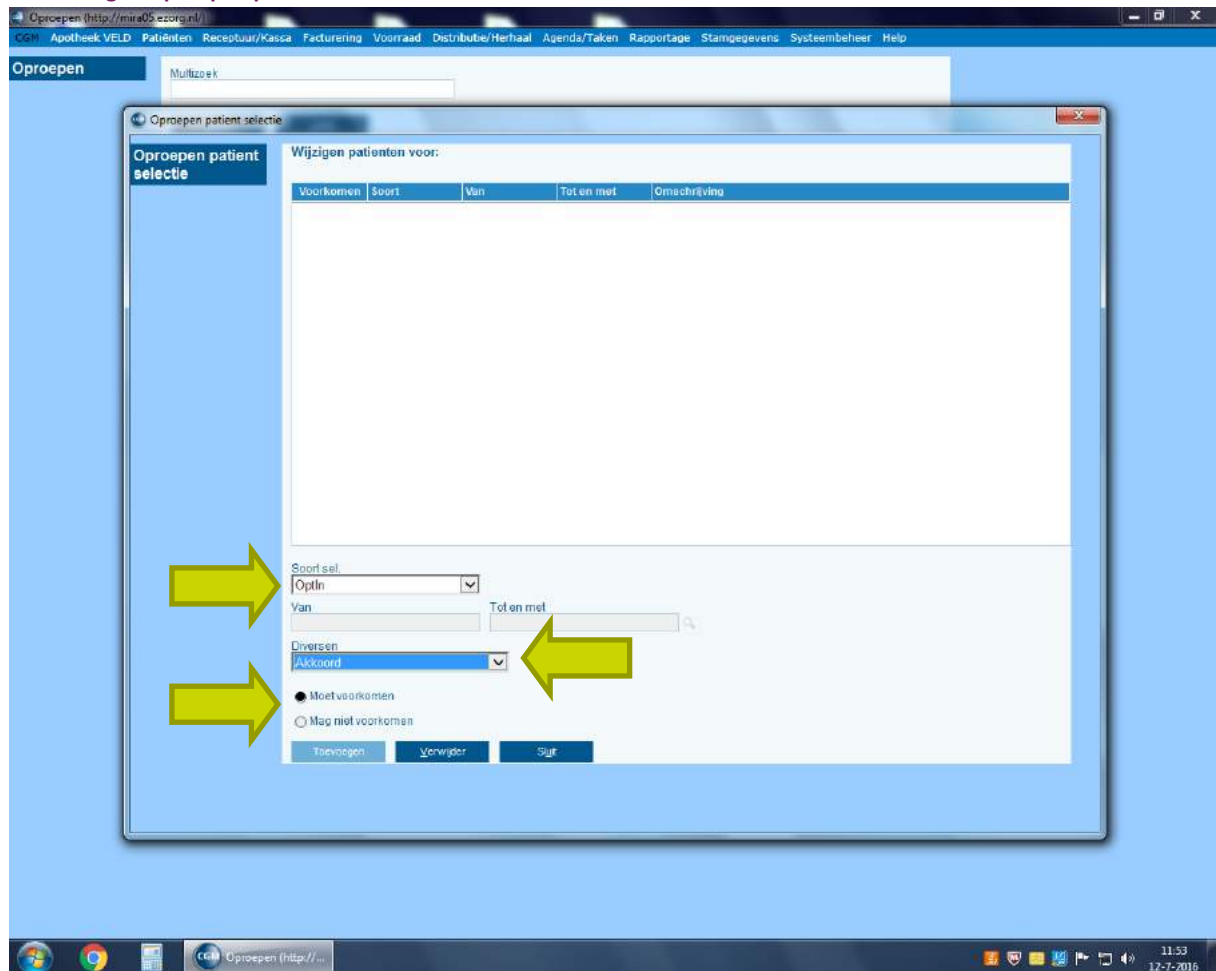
Oproepen (http://mira05.ezorg.nl/)

CGM Apotheek VELD Patiënten Receptuur/Kassa Facturering Voorraad Distributie/Herhaal Agenda/Taken Rapportage Stamgegevens Systeembeheer Help

Oproepen

Multizoek

Oproepen patient selectie

Oproepen patient selectie

Wijzigen patienten voor:

| Voorkomen | Soort | Van | Tot en met | Omschrijving |
|---|---|---|---|---|

Soort sel.
OptIn

Van

Tot en met

Diversen
Akkoord

Moet voorkomen

Mag niet voorkomen

Toevoegen

Verwijder

Sluit

Oproepen (http://...

11:53
12-7-2016